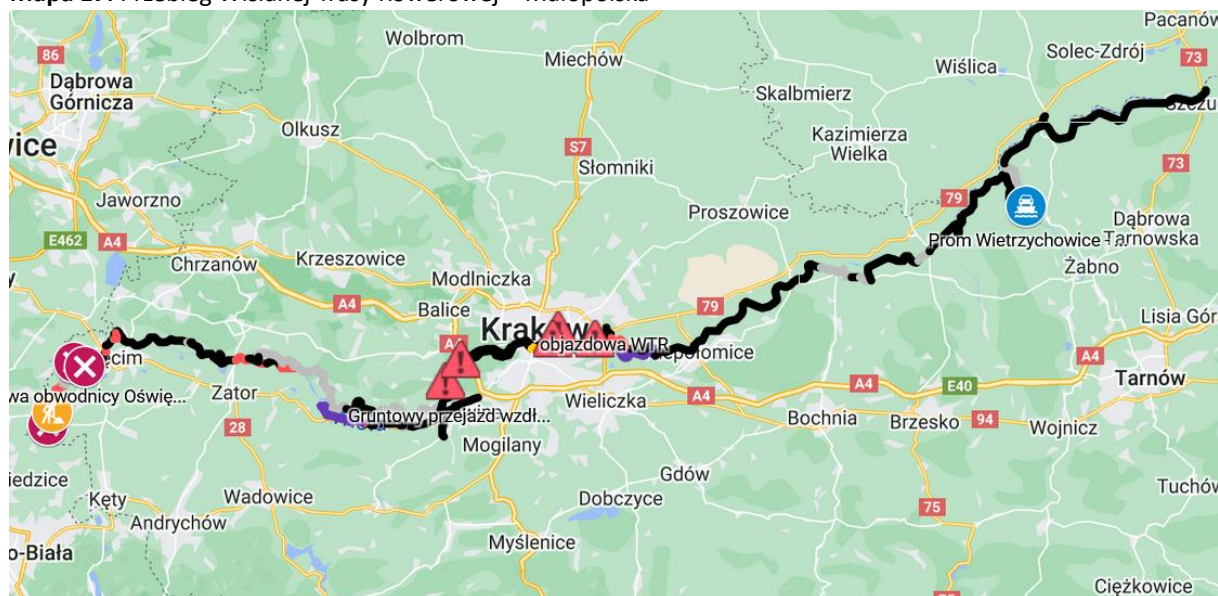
Mapa 2. Przebieg Wiślanej Trasy Rowerowej – Małopolska

86
Dąbrowa Górnicza
wice
Wolbrom
Miechów
Wiślica
Solec-Zdrój
Pacanów
73
Olkusz
Skalbmierz
Kazimierza Wielka
S7
Słomniki
73
Jaworzno
Proszowice
79
Prom Wietrzychowice
Dąbrowa Tarnowska
E462
A4
Chrzanów
Krzeszowice
Modlniczka
Żabno
A4
Balice
Kraków
79
Lisia Gór
objazdowa WTR
Niepołomice
A4
ecim
wa obwodnicy Oświę...
Zator
A4
E40
Tarnów
Gruntowy przejazd wzdł...
Wieliczka
A4
Bochnia
Brzesko
94
Wojnicz
28
Mogilany
iedzice
Gdów
Tuchów
Kęty
Wadowice
Dobczyce
75
Andrychów
o-Biała
Myślenice
Ciężkowice